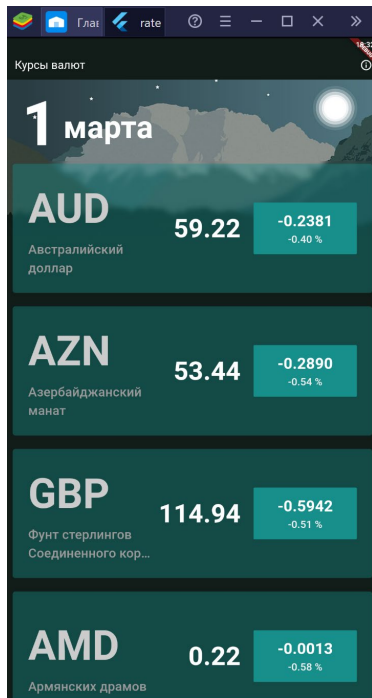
Глав rate

Курсы валют

1 марта

AUD
Австралийский доллар
59.22
-0.2381
-0.40 %

AZN
Азербайджанский манат
53.44
-0.2890
-0.54 %

GBP
Фунт стерлингов Соединенного кор...
114.94
-0.5942
-0.51 %

AMD
Армянских драмов
0.22
-0.0013
-0.58 %